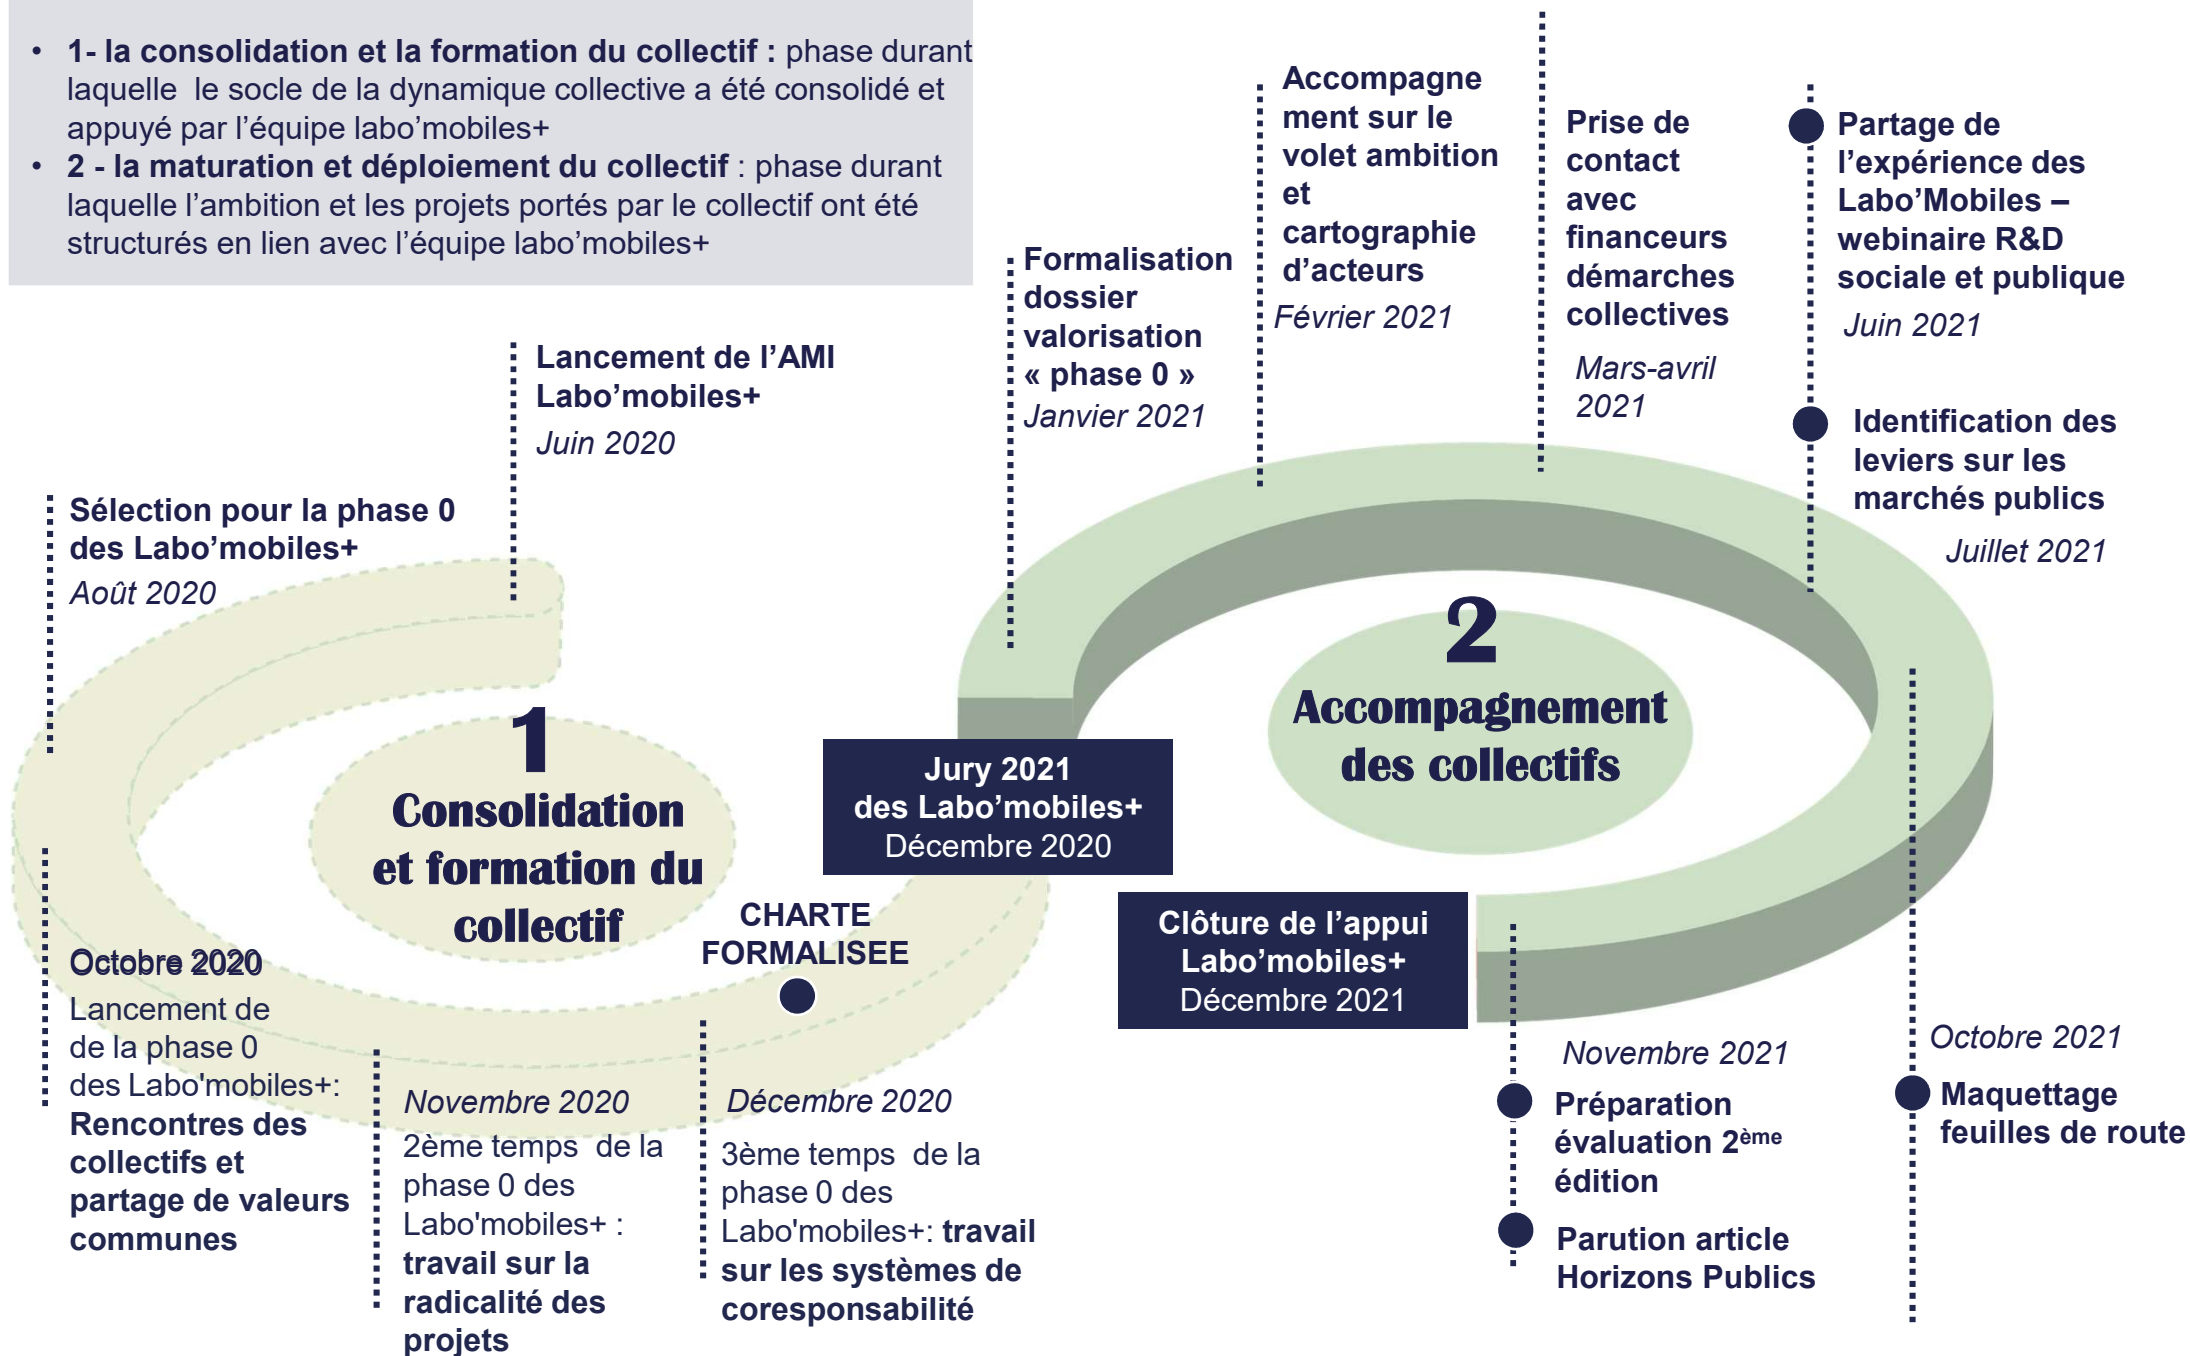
- **1- la consolidation et la formation du collectif :** phase durant laquelle le socle de la dynamique collective a été consolidé et appuyé par l'équipe labo'mobiles+
- **2 - la maturation et déploiement du collectif** : phase durant laquelle l'ambition et les projets portés par le collectif ont été structurés en lien avec l'équipe labo'mobiles+

**Lancement de l'AMI Labo'mobiles+**
*Juin 2020*

**Sélection pour la phase 0 des Labo'mobiles+**
*Août 2020*

**Formalisation dossier valorisation « phase 0 »**
*Janvier 2021*

**Accompagnement sur le volet ambition et cartographie d'acteurs**
*Février 2021*

**Prise de contact avec financeurs démarches collectives**
*Mars-avril 2021*

**Partage de l'expérience des Labo'Mobiles – webinaire R&D sociale et publique**
*Juin 2021*

**Identification des leviers sur les marchés publics**
*Juillet 2021*

1
Consolidation et formation du collectif

2
Accompagnement des collectifs

**Jury 2021 des Labo'mobiles+**
Décembre 2020

**CHARTE FORMALISEE**

**Clôture de l'appui Labo'mobiles+**
Décembre 2021

Octobre 2020
Lancement de de la phase 0 des Labo'mobiles+: **Rencontres des collectifs et partage de valeurs communes**

*Novembre 2020*
2ème temps de la phase 0 des Labo'mobiles+ : **travail sur la radicalité des projets**

*Décembre 2020*
3ème temps de la phase 0 des Labo'mobiles+: **travail sur les systèmes de coresponsabilité**

*Novembre 2021*
**Préparation évaluation 2$^{ème}$ édition**

**Parution article Horizons Publics**

*Octobre 2021*
**Maquettage feuilles de route**